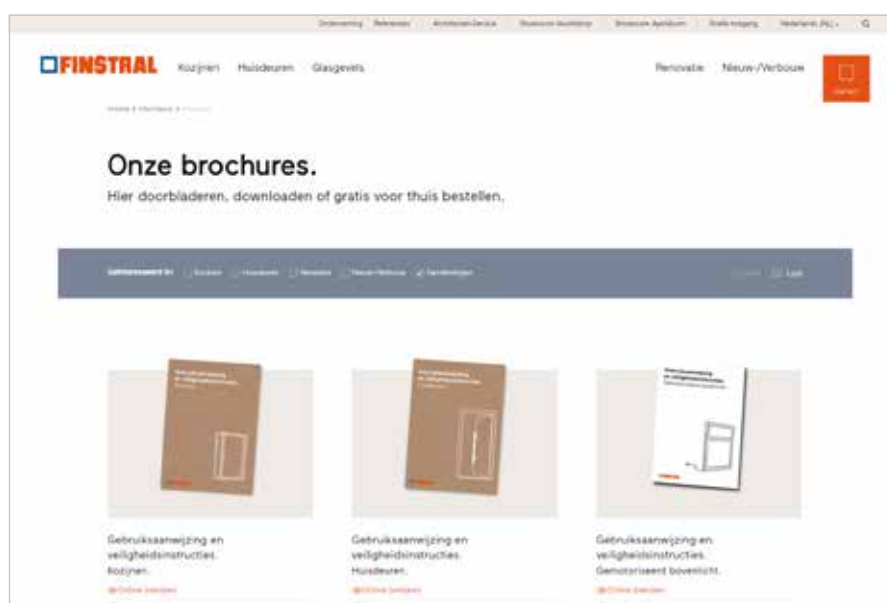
Onderneming Referenties Architecten-Service Showroom Heerhugowaard Showroom Apeldoorn Studio Amsterdam Nederland (NL)

FINSTRAL Kozijnen Huisdeuren Glasgevels Renovatie Nieuw-/Verbouw

Home > Informatie > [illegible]

Onze brochures.
Hier doorbladeren, downloaden of gratis voor thuis bestellen.

Geïnteresseerd in: Kozijnen Huisdeuren Glasgevels Nieuwe-/Verbouw Handleidingen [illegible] Lijst

Gebruiksaanwijzing en veiligheidsinstructies. Kozijnen.
Online bekijken

Gebruiksaanwijzing en veiligheidsinstructies. Huisdeuren.
Online bekijken

Gebruiksaanwijzing en veiligheidsinstructies. Gemotoriseerd bovenlicht.
Online bekijken